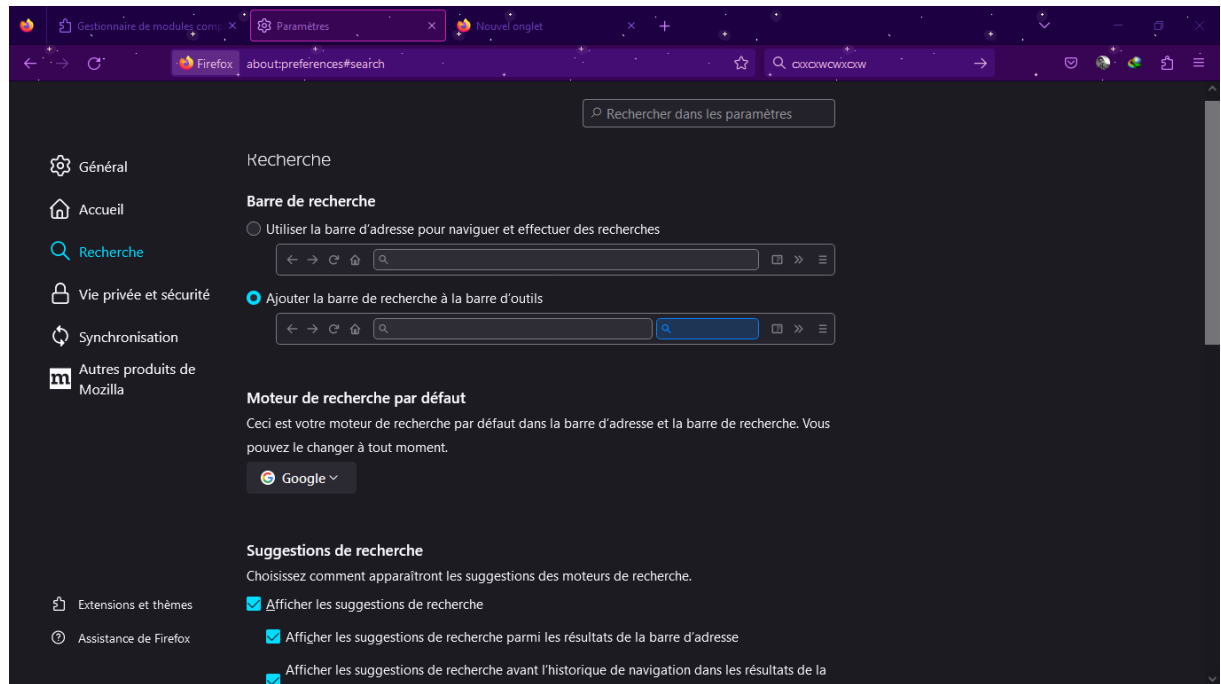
Gestionnaire de modules comp
Paramètres
Nouvel onglet

Firefox about:preferences#search
cxxcxwcwxcxw

Rechercher dans les paramètres

Général
Accueil
Recherche
Vie privée et sécurité
Synchronisation
Autres produits de Mozilla

Recherche

Barre de recherche

Utiliser la barre d'adresse pour naviguer et effectuer des recherches

Ajouter la barre de recherche à la barre d'outils

Moteur de recherche par défaut

Ceci est votre moteur de recherche par défaut dans la barre d'adresse et la barre de recherche. Vous pouvez le changer à tout moment.

Google

Suggestions de recherche

Choisissez comment apparaîtront les suggestions des moteurs de recherche.

Afficher les suggestions de recherche

Afficher les suggestions de recherche parmi les résultats de la barre d'adresse

Afficher les suggestions de recherche avant l'historique de navigation dans les résultats de la

Extensions et thèmes
Assistance de Firefox